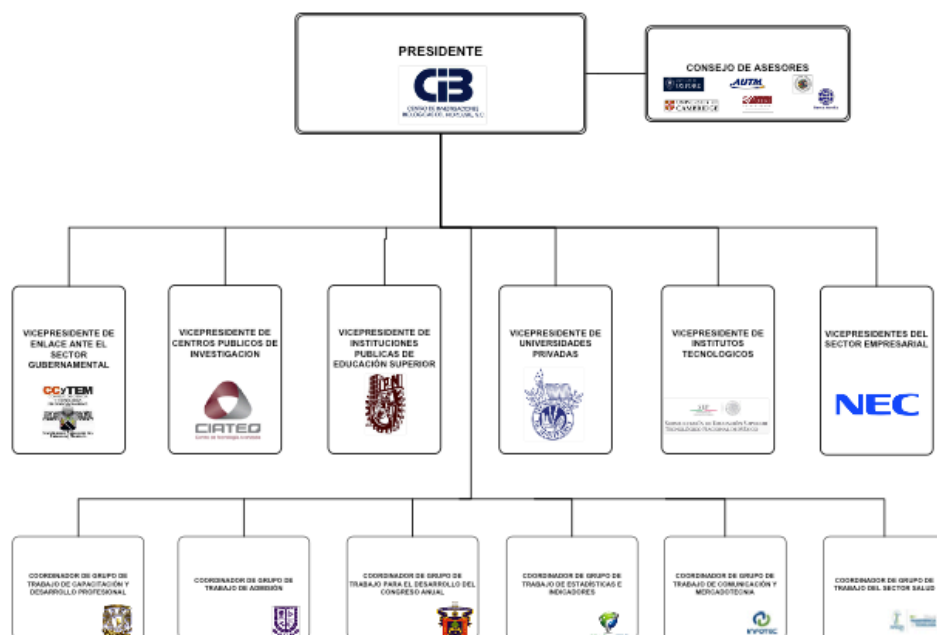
PRESIDENTE

CIB
CENTRO DE INNOVACIONES BIOLOGICAS DE MORELOS, S.C.

CONSEJO DE ASESORES

AUTM

CAMBRIDGE

VICEPRESIDENTE DE ENLACE ANTE EL SECTOR GUBERNAMENTAL

CCyTEM

VICEPRESIDENTE DE CENTROS PUBLICOS DE INVESTIGACION

CIATEQ
Centro de Tecnología Avanzada

VICEPRESIDENTE DE INSTITUCIONES PUBLICAS DE EDUCACIÓN SUPERIOR

VICEPRESIDENTE DE UNIVERSIDADES PRIVADAS

VICEPRESIDENTE DE INSTITUTOS TECNOLOGICOS

SUBSECRETARÍA DE EDUCACIÓN SUPERIOR
TECNOLÓGICO NACIONAL DE MÉXICO

VICEPRESIDENTES DEL SECTOR EMPRESARIAL

NEC

COORDINADOR DE GRUPO DE TRABAJO DE CAPACITACIÓN Y DESARROLLO PROFESIONAL

COORDINADOR DE GRUPO DE TRABAJO DE ADMISIÓN

COORDINADOR DE GRUPO DE TRABAJO PARA EL DESARROLLO DEL CONGRESO ANUAL

COORDINADOR DE GRUPO DE TRABAJO DE ESTADÍSTICAS E INDICADORES

COORDINADOR DE GRUPO DE TRABAJO DE COMUNICACIÓN Y MERCADOTECNIA

INFOTEC

COORDINADOR DE GRUPO DE TRABAJO DEL SECTOR SALUD